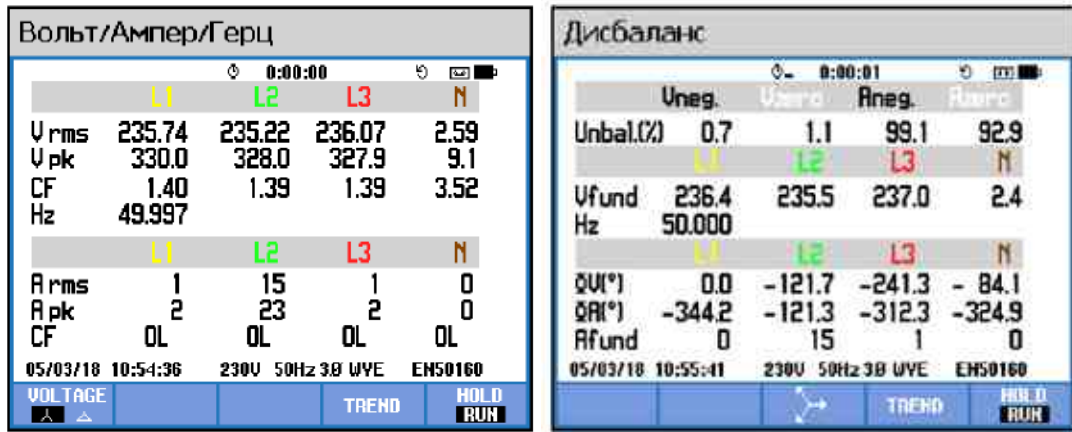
Вольт/Ампер/Герц

0:00:00

| | L1 | L2 | L3 | N |
|---|---|---|---|---|
| V rms | 235.74 | 235.22 | 236.07 | 2.59 |
| V pk | 330.0 | 328.0 | 327.9 | 9.1 |
| CF | 1.40 | 1.39 | 1.39 | 3.52 |
| Hz | 49.997 | | | |

| | L1 | L2 | L3 | N |
|---|---|---|---|---|
| A rms | 1 | 15 | 1 | 0 |
| A pk | 2 | 23 | 2 | 0 |
| CF | OL | OL | OL | OL |

05/03/18 10:54:36 230V 50Hz 3Ø WYE EN50160

VOLTAGE | TREND | HOLD RUN

Дисбаланс

0:00:01

| | Vneg. | Vzero | Aneg. | Azero |
|---|---|---|---|---|
| Unbal.(%) | 0.7 | 1.1 | 99.1 | 92.9 |

| | L1 | L2 | L3 | N |
|---|---|---|---|---|
| Vfund | 236.4 | 235.5 | 237.0 | 2.4 |
| Hz | 50.000 | | | |

| | L1 | L2 | L3 | N |
|---|---|---|---|---|
| ØV(°) | 0.0 | -121.7 | -241.3 | - 84.1 |
| ØA(°) | -344.2 | -121.3 | -312.3 | -324.9 |
| Afund | 0 | 15 | 1 | 0 |

05/03/18 10:55:41 230V 50Hz 3Ø WYE EN50160

TREND | HOLD RUN